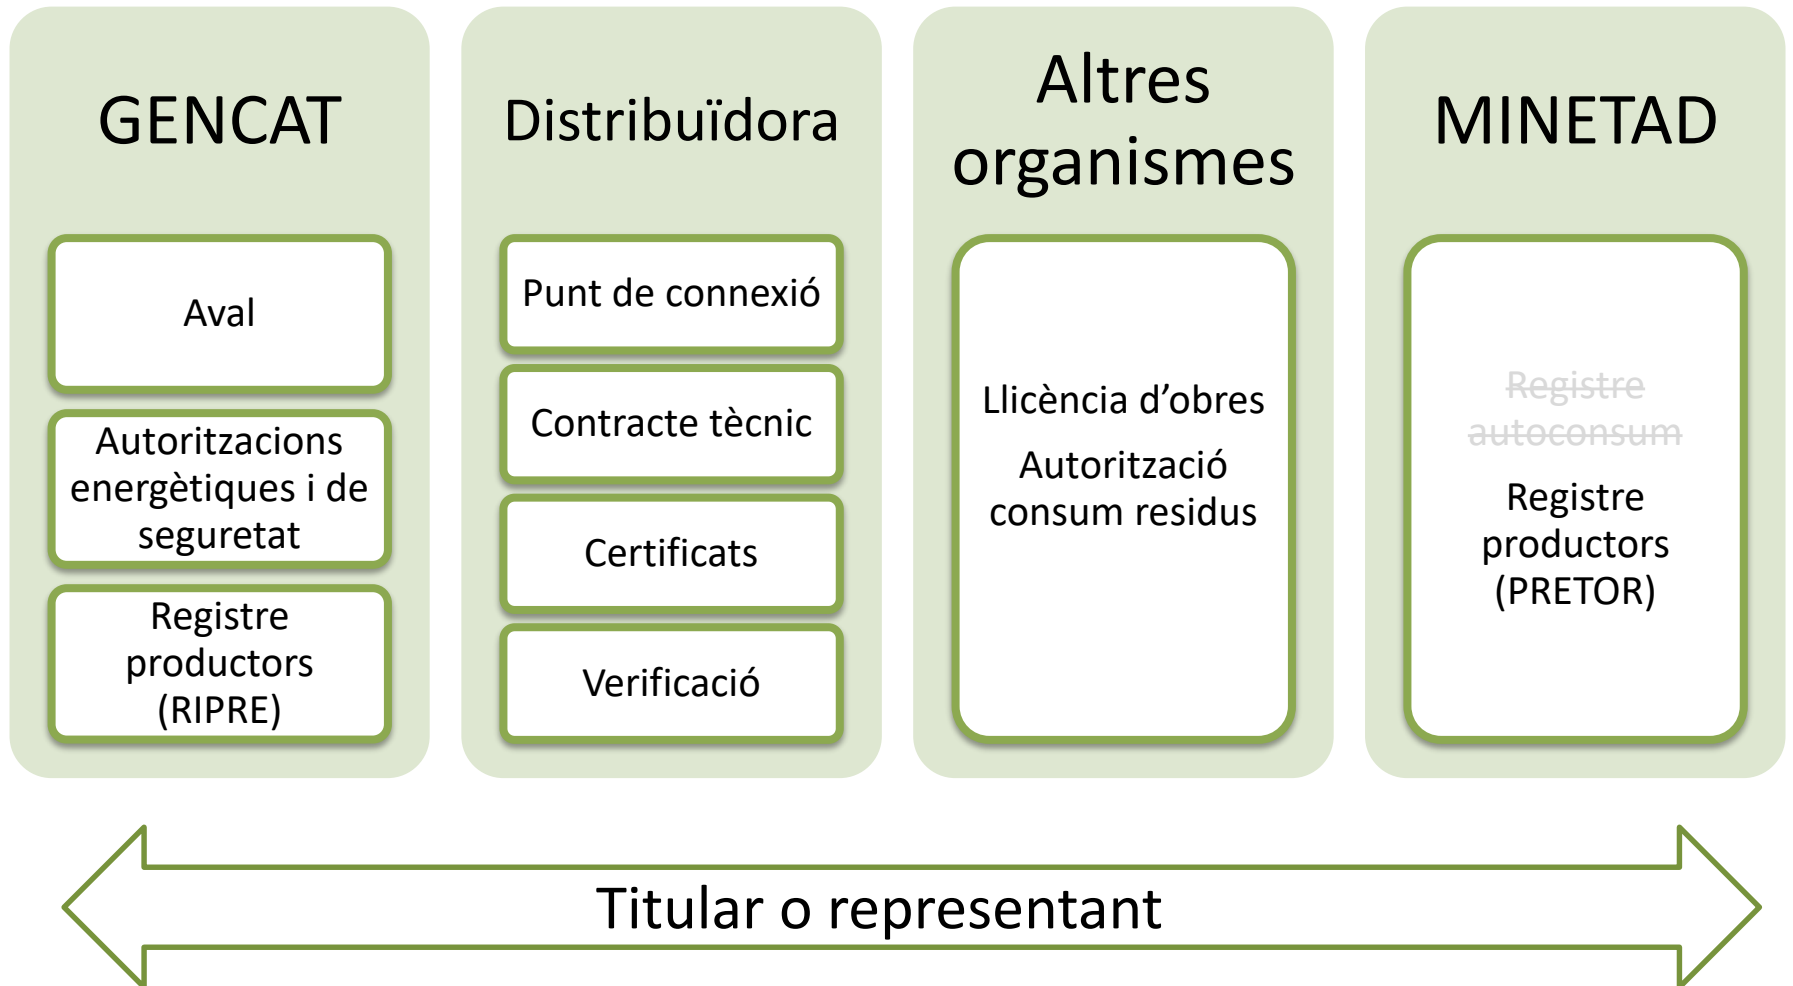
GENCAT

Aval

Autoritzacions energètiques i de seguretat

Registre productors (RIPRE)

Distribuïdora

Punt de connexió

Contracte tècnic

Certificats

Verificació

Altres organismes

Llicència d'obres

Autorització consum residus

MINETAD

~~Registre autoconsum~~

Registre productors (PRETOR)

Titular o representant